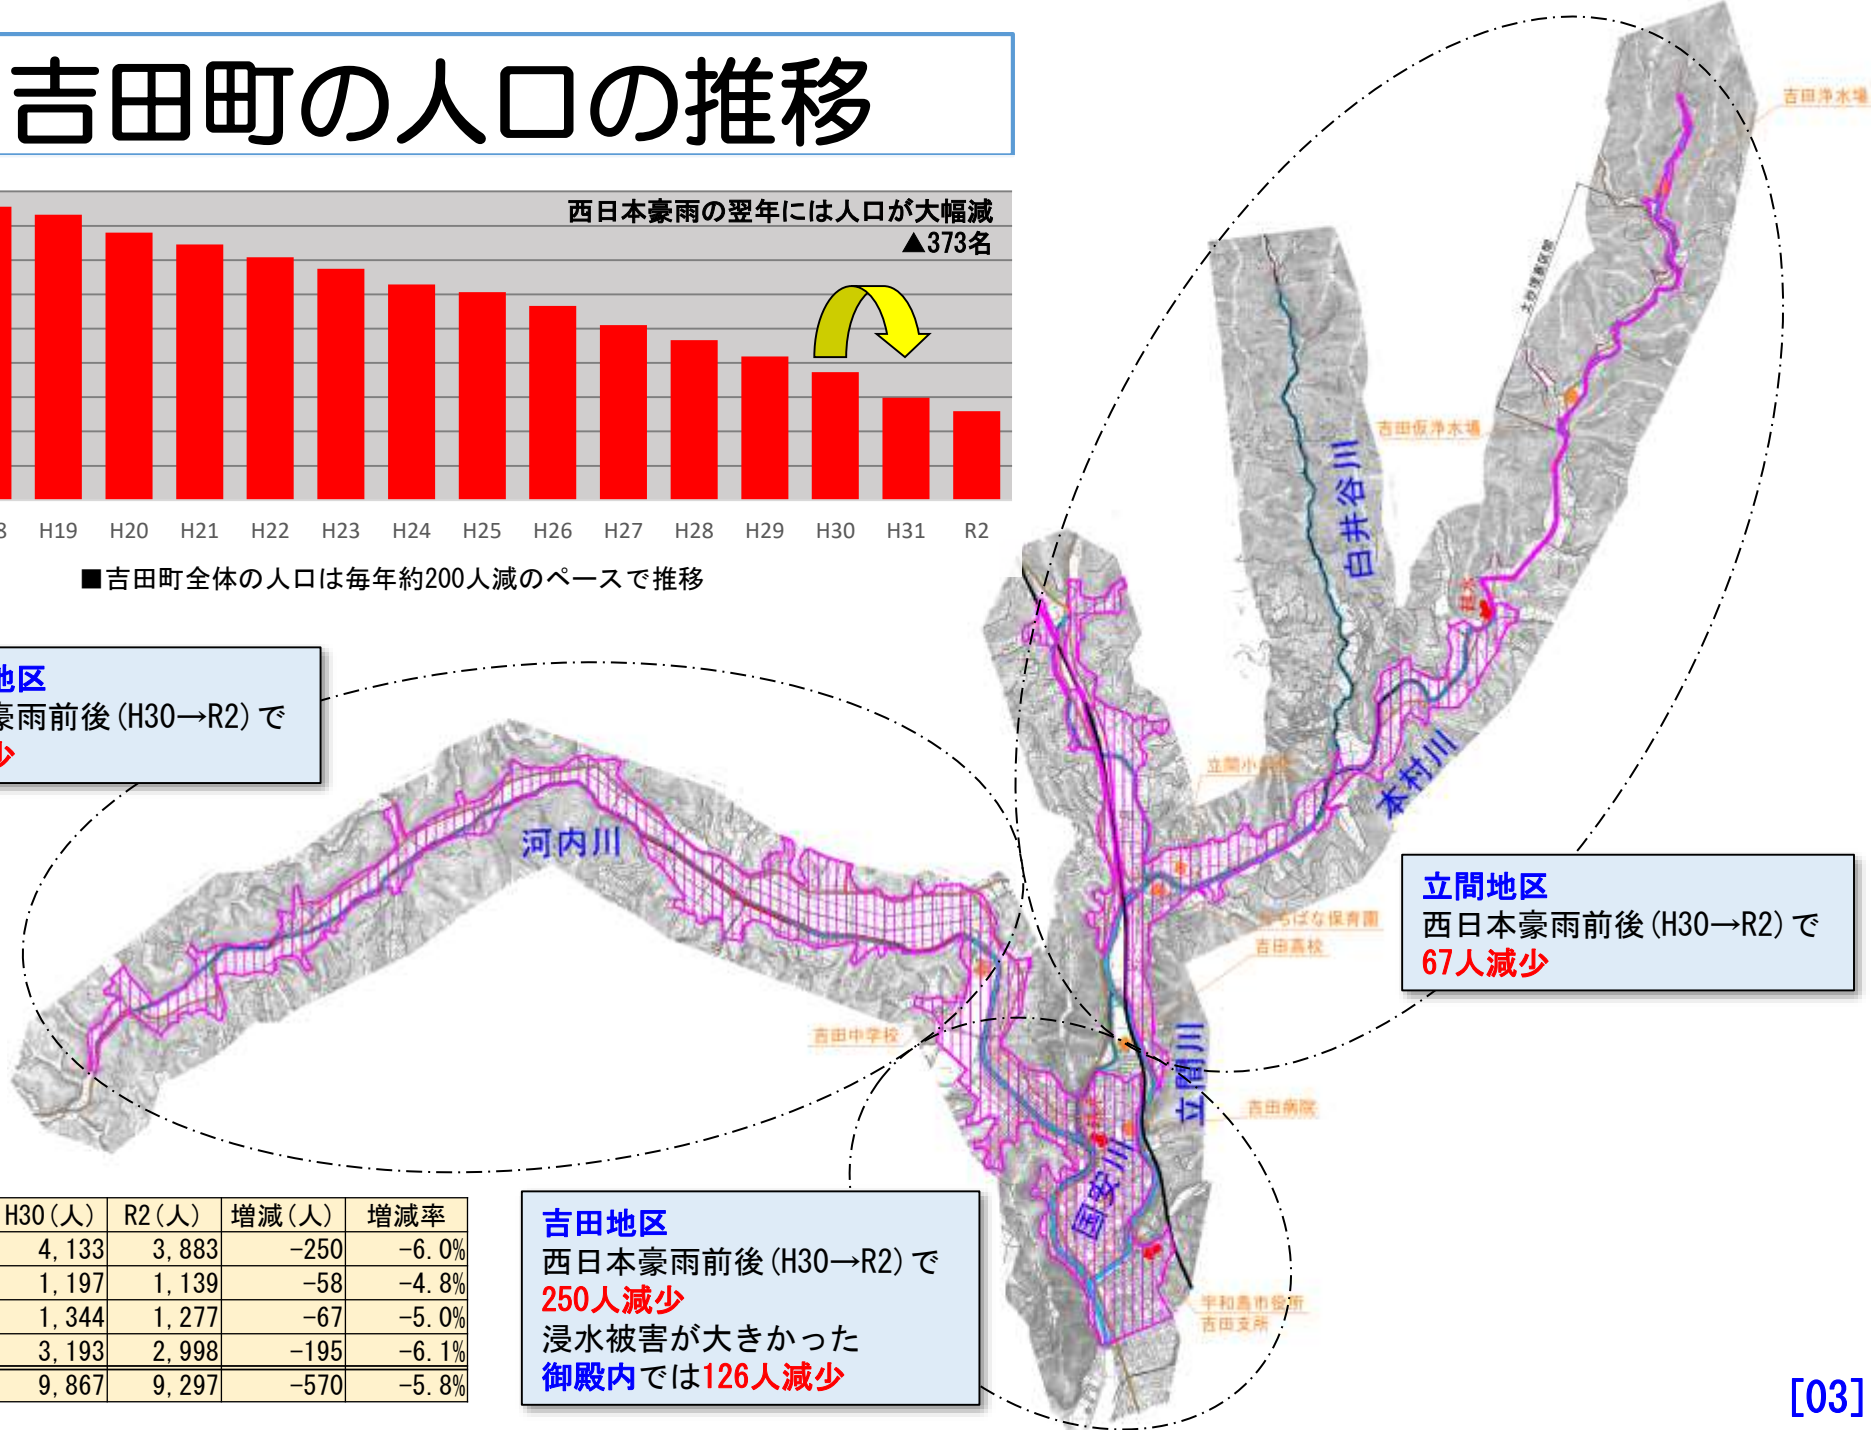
吉田町の人口の推移

西日本豪雨の翌年には人口が大幅減
▲373名

3 H19 H20 H21 H22 H23 H24 H25 H26 H27 H28 H29 H30 H31 R2

■吉田町全体の人口は毎年約200人減のペースで推移

地区
豪雨前後(H30→R2)で
少

河内川

白井谷川

本村川

立間川

国安川

吉田浄水場

吉田仮浄水場

立間小学校

たちばな保育園

吉田高校

吉田中学校

吉田病院

宇和島市役所
吉田支所

立間地区
西日本豪雨前後(H30→R2)で
67人減少

吉田地区
西日本豪雨前後(H30→R2)で
250人減少
浸水被害が大きかった
御殿内では126人減少

| H30(人) | R2(人) | 増減(人) | 増減率 |
|---|---|---|---|
| 4,133 | 3,883 | -250 | -6.0% |
| 1,197 | 1,139 | -58 | -4.8% |
| 1,344 | 1,277 | -67 | -5.0% |
| 3,193 | 2,998 | -195 | -6.1% |
| 9,867 | 9,297 | -570 | -5.8% |

[03]